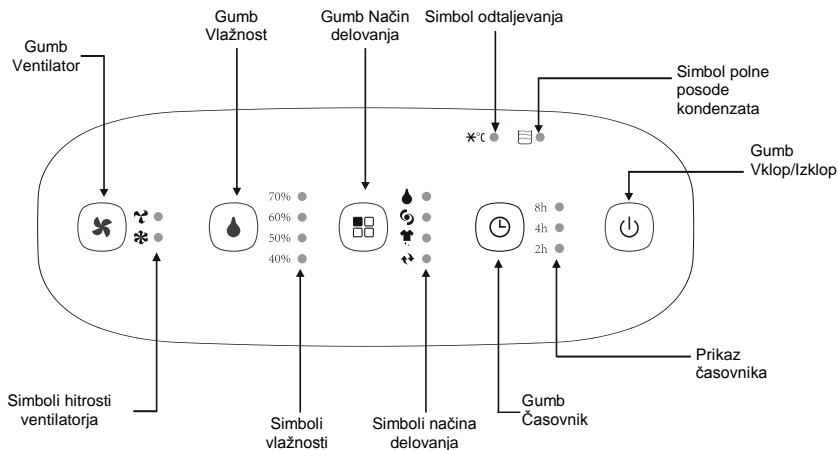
Gumb Ventilator

Gumb Vlažnost

Gumb Način delovanja

Simbol odtaljevanja

Simbol polne posode kondenzata

Gumb Vklop/Izklop

70%
60%
50%
40%

8h
4h
2h

Simboli hitrosti ventilatorja

Simboli vlažnosti

Simboli načina delovanja

Gumb Časovnik

Prikaz časovnika